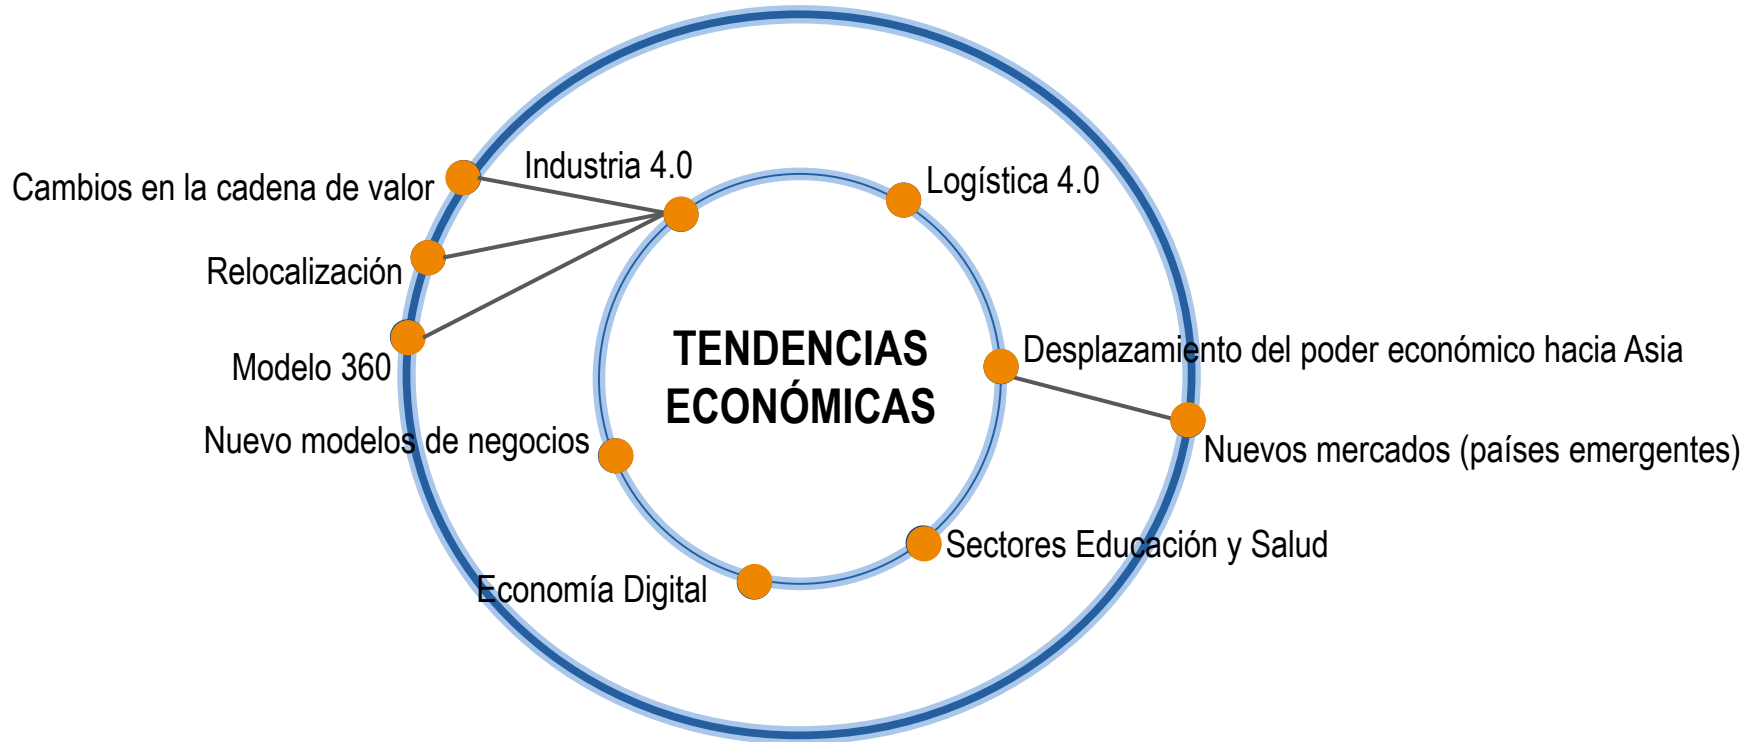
Cambios en la cadena de valor

Industria 4.0

Logística 4.0

Relocalización

Modelo 360

TENDENCIAS ECONÓMICAS

Desplazamiento del poder económico hacia Asia

Nuevos mercados (países emergentes)

Nuevo modelos de negocios

Sectores Educación y Salud

Economía Digital